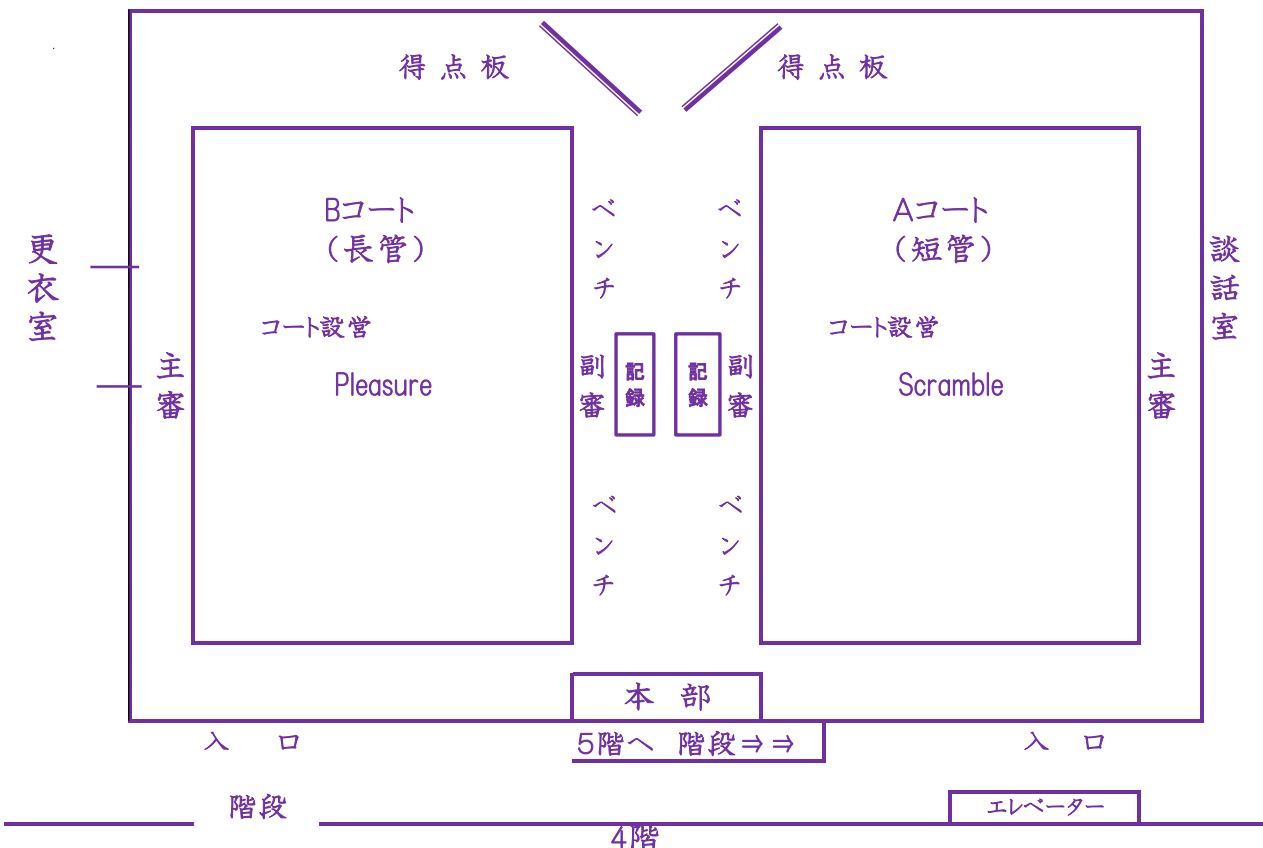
得点板

得点板

更衣室

主審

Bコート
（長管）

コート設営

Pleasure

ベンチ

副審

記録

ベンチ

ベンチ

記録

副審

ベンチ

Aコート
（短管）

コート設営

Scramble

主審

談話室

本部

入口

5階へ 階段⇒⇒

入口

階段

エレベーター

4階